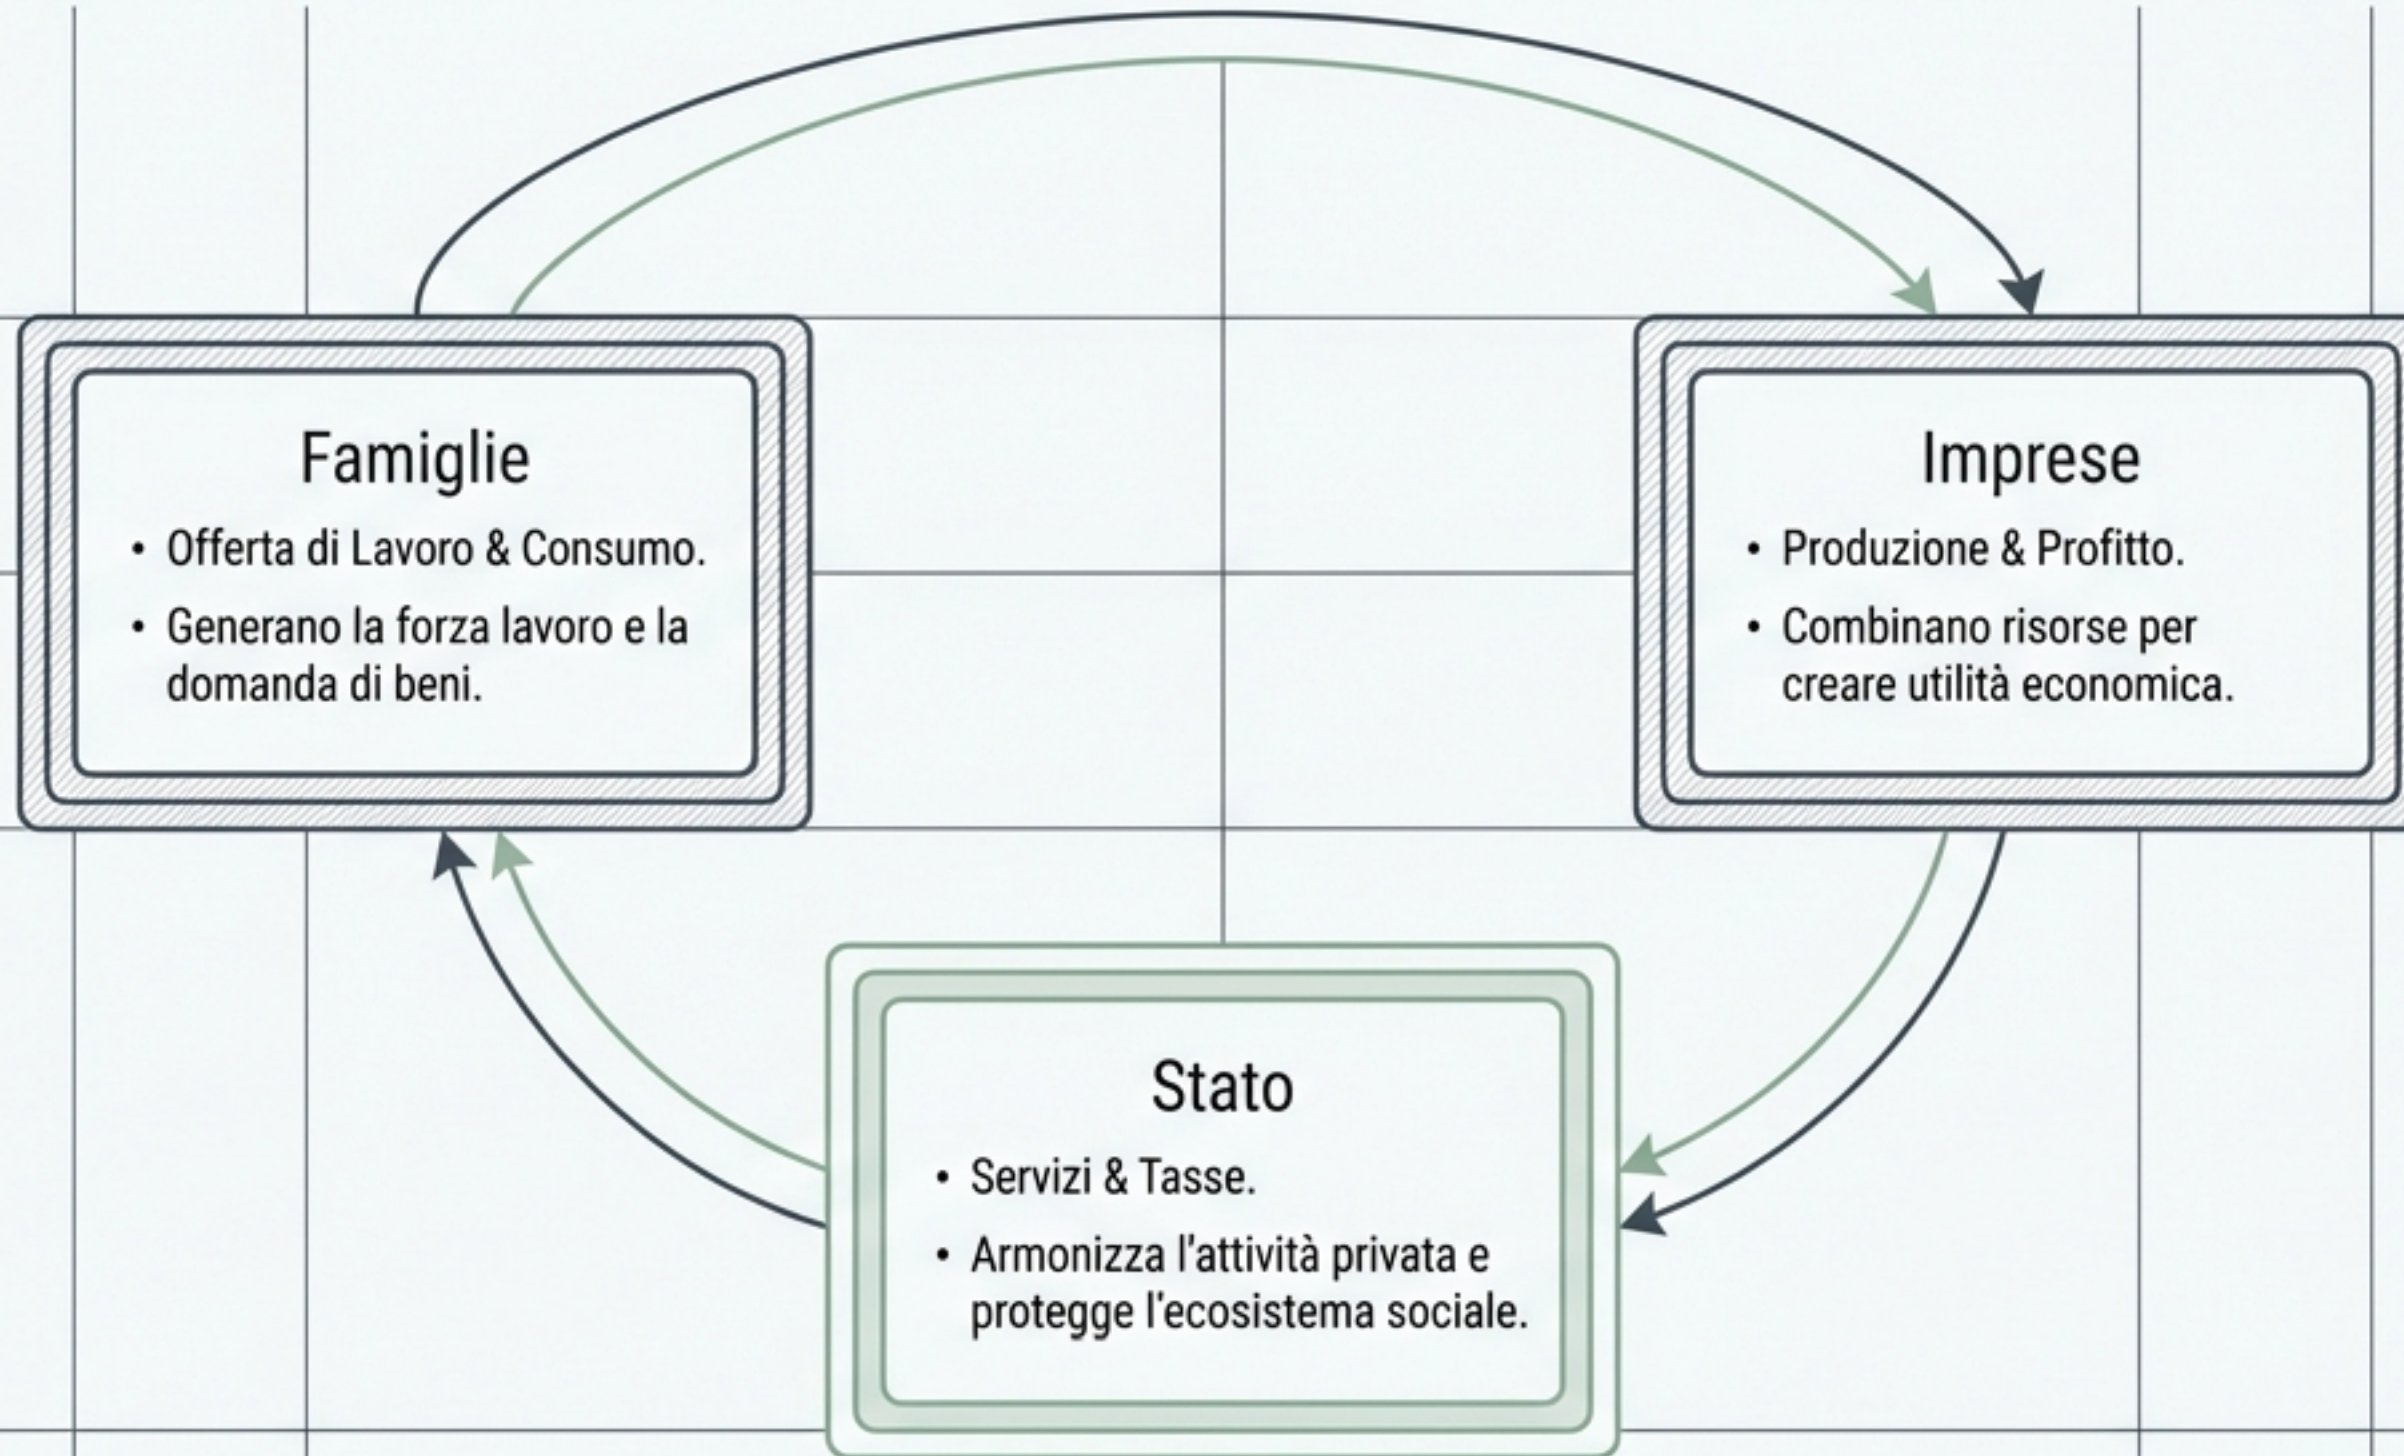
Famiglie

• Offerta di Lavoro & Consumo.
• Generano la forza lavoro e la domanda di beni.

Imprese

• Produzione & Profitto.
• Combinano risorse per creare utilità economica.

Stato

• Servizi & Tasse.
• Armonizza l'attività privata e protegge l'ecosistema sociale.